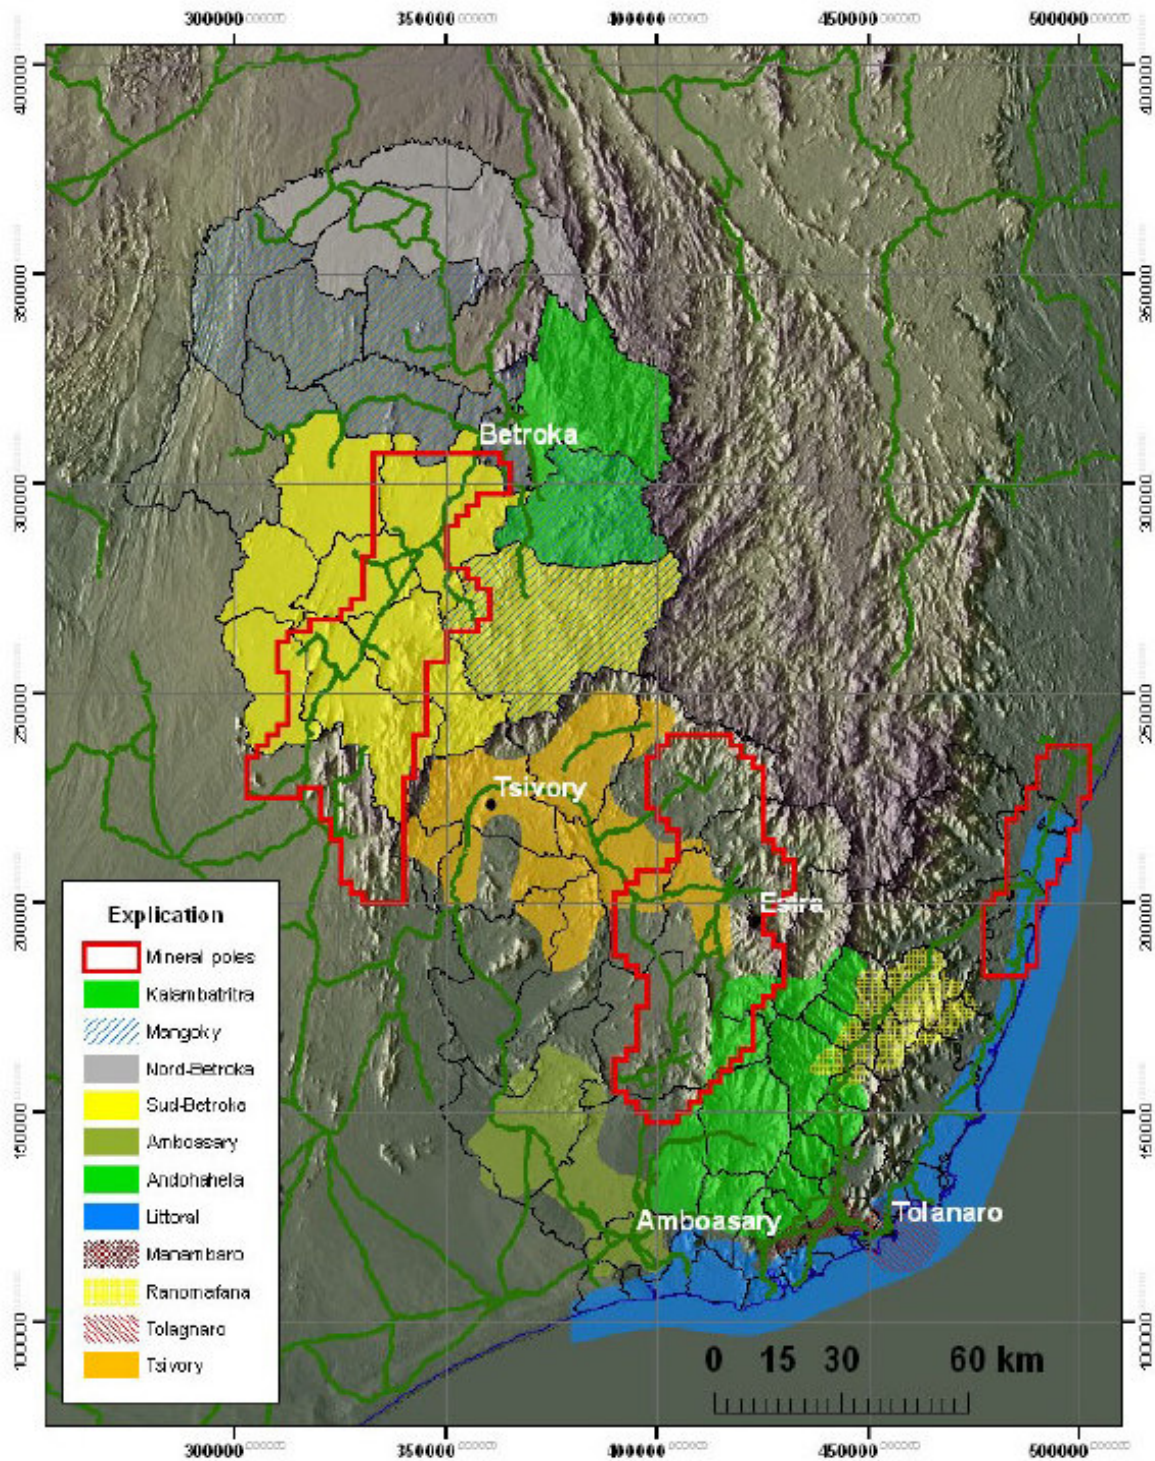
300000 350000 400000 450000 500000

400000 350000 300000 250000 200000 150000 100000

400000 350000 300000 250000 200000 150000 100000

Betroka

Tsivory

Esira

Amboasary

Tolanaro

Explication
Mineral poles
Kalambatritra
Mangoky
Nord-Betroka
Sud-Betroka
Amboasary
Andohahela
Littoral
Manambaro
Ranomafana
Tolagnaro
Tsivory

0 15 30 60 km

300000 350000 400000 450000 500000